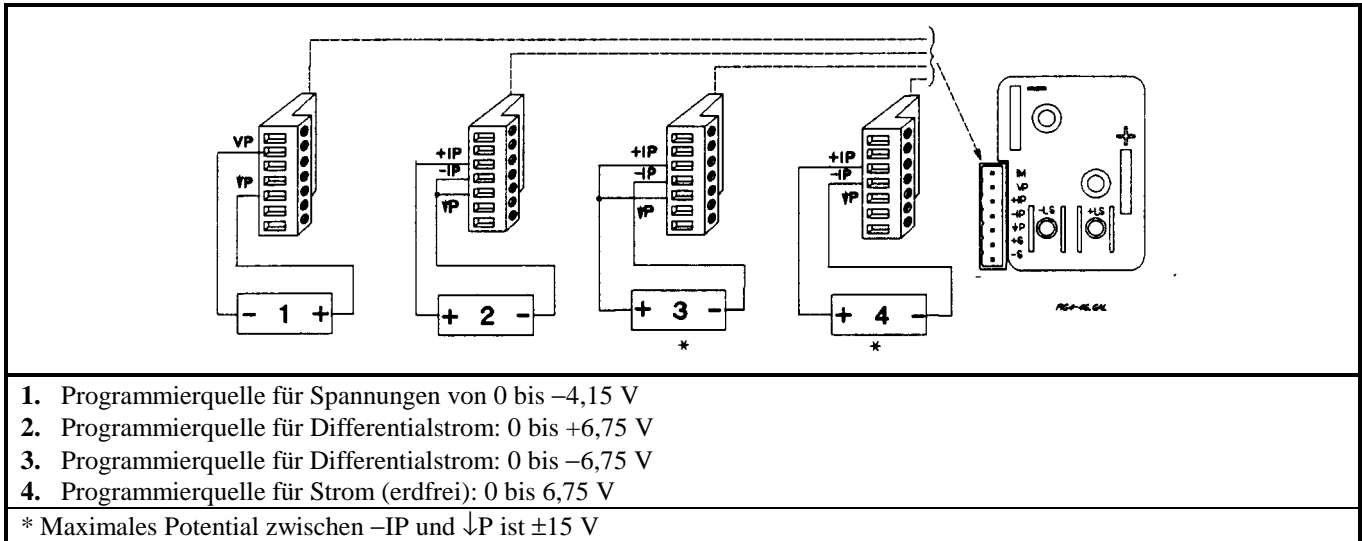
VP
↓P
+IP
−IP
↓P
+IP
−IP
↓P
+IP
−IP
↓P
- 1 +
+ 2 -
+ 3 -
*
+ 4 -
*
M
VP
+IP
−IP
↓P
+S
−S
−LS
+LS

**1.** Programmierquelle für Spannungen von 0 bis −4,15 V
**2.** Programmierquelle für Differentialstrom: 0 bis +6,75 V
**3.** Programmierquelle für Differentialstrom: 0 bis −6,75 V
**4.** Programmierquelle für Strom (erdfrei): 0 bis 6,75 V
* Maximales Potential zwischen −IP und ↓P ist ±15 V